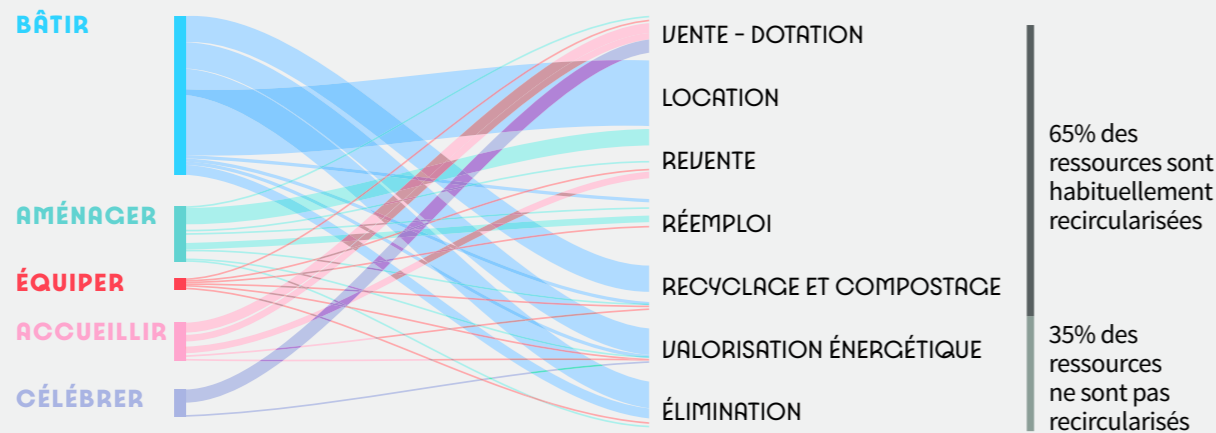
BÂTIR

AMÉNAGER

ÉQUIPER

ACCUEILLIR

CÉLÉBRER

VENTE - DOTATION

LOCATION

REVENTE

RÉEMPLOI

RECYCLAGE ET COMPOSTAGE

VALORISATION ÉNERGÉTIQUE

ÉLIMINATION

65% des ressources sont habituellement recircularisées

35% des ressources ne sont pas recircularisés